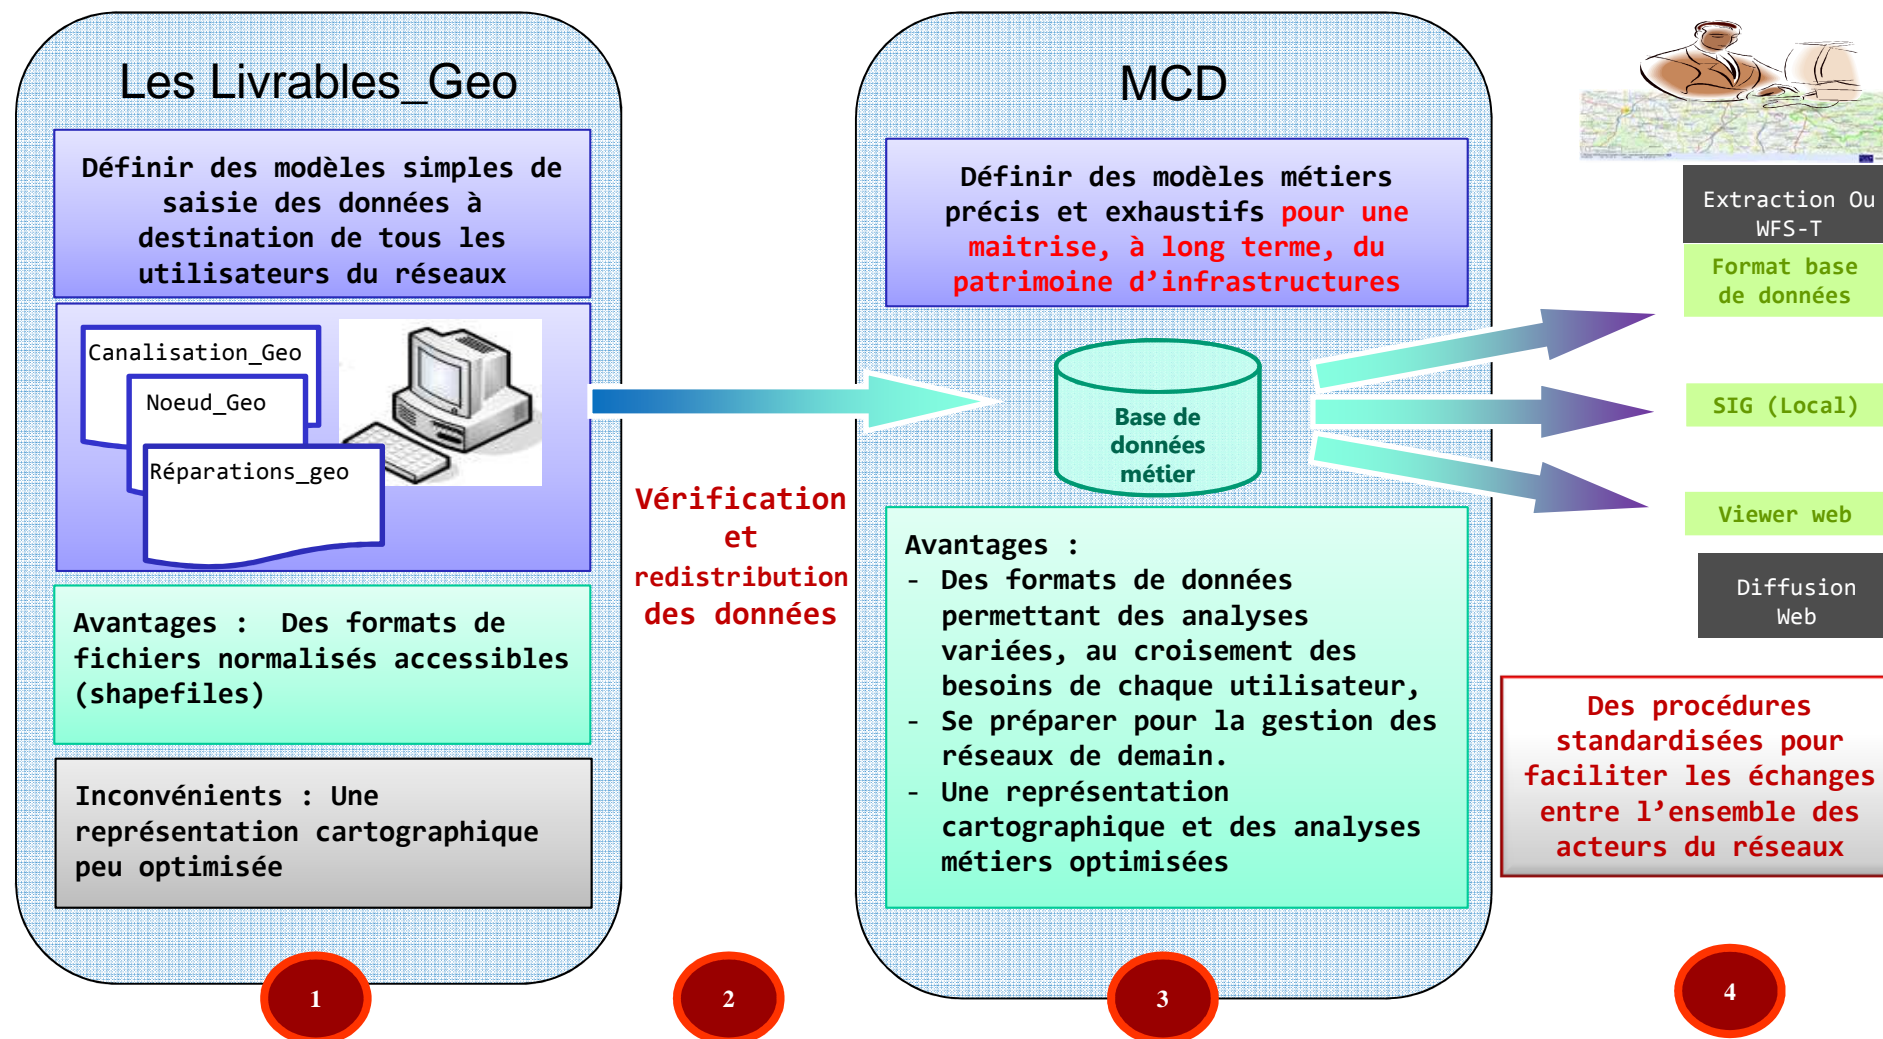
Les Livrables_Geo

Définir des modèles simples de saisie des données à destination de tous les utilisateurs du réseaux

Canalisation_Geo

Noeud_Geo

Réparations_geo

Avantages : Des formats de fichiers normalisés accessibles (shapefiles)

Inconvénients : Une représentation cartographique peu optimisée

1

Vérification et redistribution des données

2

MCD

Définir des modèles métiers précis et exhaustifs pour une maitrise, à long terme, du patrimoine d'infrastructures

Base de données métier

Avantages :
- Des formats de données permettant des analyses variées, au croisement des besoins de chaque utilisateur,
- Se préparer pour la gestion des réseaux de demain.
- Une représentation cartographique et des analyses métiers optimisées

3

Extraction Ou WFS-T

Format base de données

SIG (Local)

Viewer web

Diffusion Web

Des procédures standardisées pour faciliter les échanges entre l'ensemble des acteurs du réseaux

4